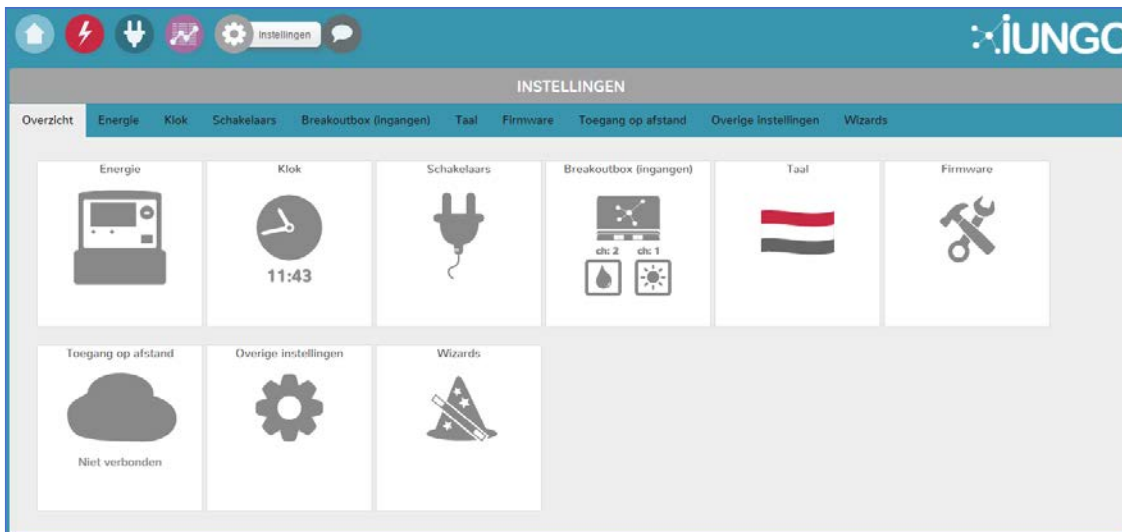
Instellingen

iUNGO

INSTELLINGEN

Overzicht Energie Klok Schakelaars Breakoutbox (ingangen) Taal Firmware Toegang op afstand Overige instellingen Wizards

Energie

Klok

11:43

Schakelaars

Breakoutbox (ingangen)

ch: 2 ch: 1

Taal

Firmware

Toegang op afstand

Niet verbonden

Overige instellingen

Wizards